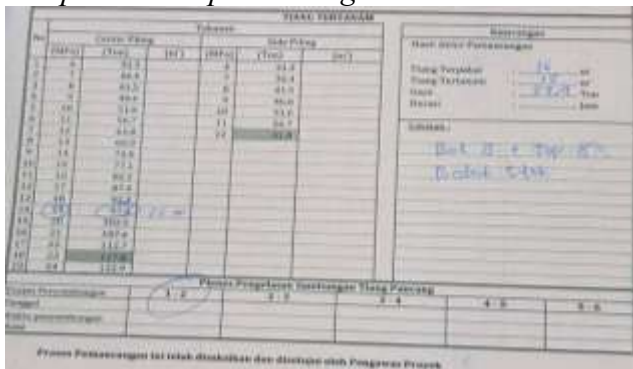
TIANG TERTANAM

| No | Tekanan | | | | | |
|---|---|---|---|---|---|---|
| | Center Piling | | | Side Piling | | |
| | (MPa) | (Ton) | (m') | (MPa) | (Ton) | (m') |
| 1 | 4 | 35,2 | | 4 | 35,2 | |
| 2 | 5 | 44,0 | | 5 | 44,0 | |
| 3 | 6 | 52,8 | | 6 | 52,8 | |
| 4 | 7 | 61,6 | | 7 | 61,6 | |
| 5 | 8 | 70,4 | | 8 | 70,4 | |
| 6 | 9 | 79,2 | | 9 | 79,2 | |
| 7 | 10 | 88,0 | | 10 | 88,0 | |
| 8 | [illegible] | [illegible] | | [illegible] | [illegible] | |
| 9 | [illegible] | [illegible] | | | | |
| 10 | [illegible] | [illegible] | | | | |
| 11 | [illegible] | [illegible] | | | | |
| 12 | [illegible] | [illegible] | | | | |
| 13 | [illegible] | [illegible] | | | | |
| 14 | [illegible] | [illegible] | | | | |
| 15 | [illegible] | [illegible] | | | | |
| 16 | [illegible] | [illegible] | | | | |
| 17 | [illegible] | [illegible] | | | | |
| 18 | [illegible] | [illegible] | | | | |
| 19 | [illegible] | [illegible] | | | | |
| 20 | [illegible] | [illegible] | | | | |

Keterangan
Hasil Akhir Pemancangan
Tiang Terpakai : 14 m'
Tiang Tertanam : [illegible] m'
Gaya : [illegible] Ton
Durasi : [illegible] Jam

Catatan :
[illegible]
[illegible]

Proses Pengelasan Sambungan Tiang Pancang
| Tinjau Penyambungan | 1 - 2 | 2 - 3 | 3 - 4 | 4 - 5 | 5 - 6 |
|---|---|---|---|---|---|
| Tanggal | | | | | |
| Waktu penyambungan | | | | | |
| Paraf | | | | | |

Proses Pemancangan ini telah disaksikan dan disetujui oleh Pengawas Proyek